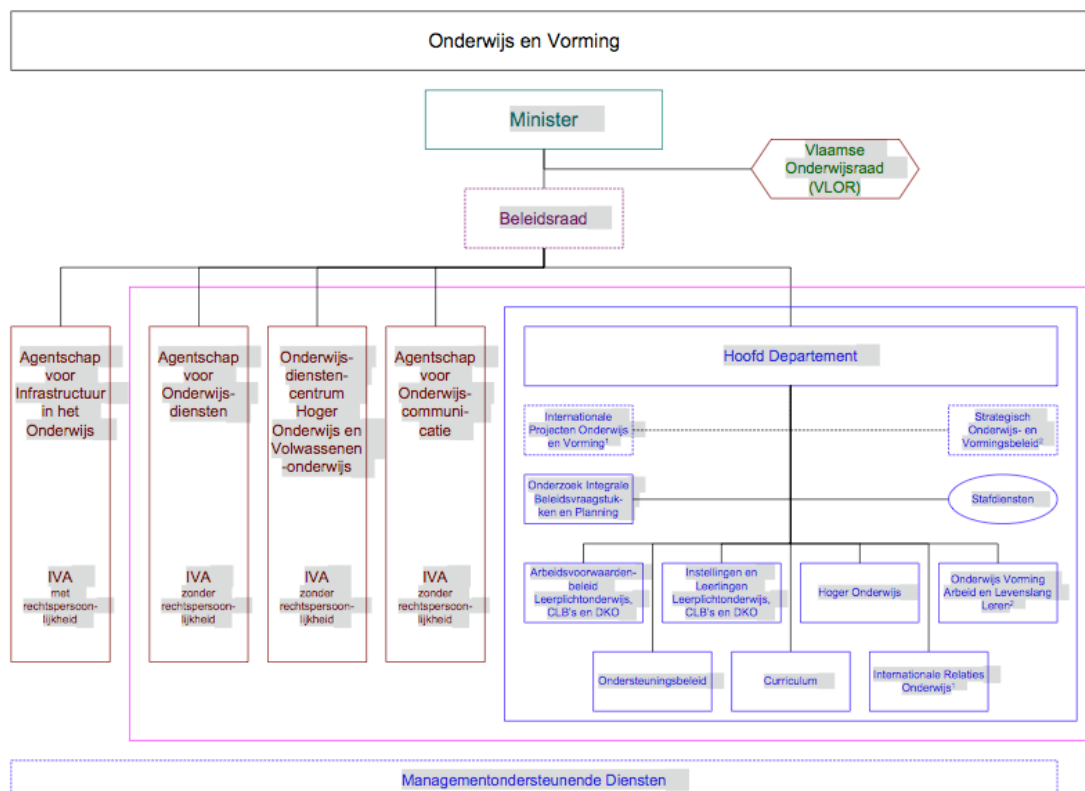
Onderwijs en Vorming

Minister

Vlaamse Onderwijsraad (VLOR)

Beleidsraad

Agentschap voor Infrastructuur in het Onderwijs

IVA met rechtspersoonlijkheid

Agentschap voor Onderwijsdiensten

IVA zonder rechtspersoonlijkheid

Onderwijsdienstencentrum Hoger Onderwijs en Volwassenen-onderwijs

IVA zonder rechtspersoonlijkheid

Agentschap voor Onderwijscommunicatie

IVA zonder rechtspersoonlijkheid

Hoofd Departement

Internationale Projecten Onderwijs en Vorming$^1$

Strategisch Onderwijs- en Vormingsbeleid$^2$

Onderzoek Integrale Beleidsvraagstukken en Planning

Stafdiensten

Arbeidsvoorwaardenbeleid Leerplichtonderwijs, CLB's en DKO

Instellingen en Leerlingen Leerplichtonderwijs, CLB's en DKO

Hoger Onderwijs

Onderwijs Vorming Arbeid en Levenslang Leren$^2$

Ondersteuningsbeleid

Curriculum

Internationale Relaties Onderwijs$^1$

Managementondersteunende Diensten